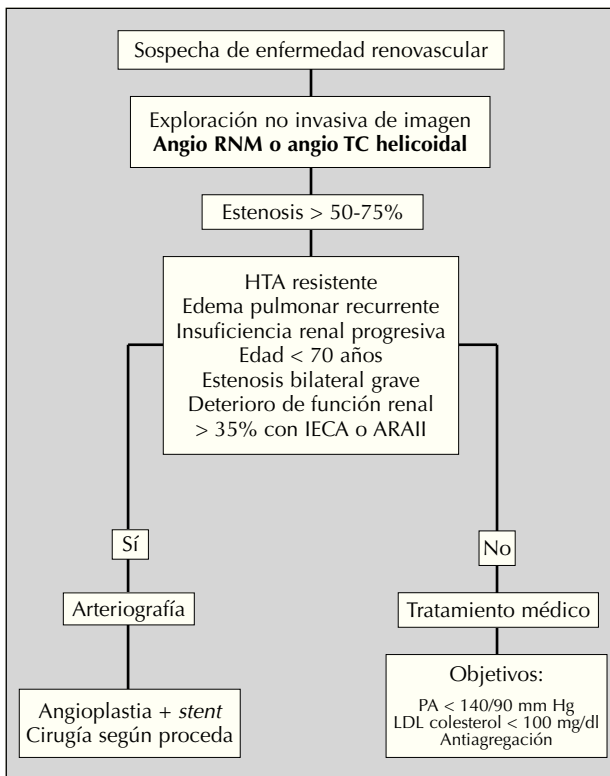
Sospecha de enfermedad renovascular

Exploración no invasiva de imagen
**Angio RNM o angio TC helicoidal**

Estenosis > 50-75%

HTA resistente
Edema pulmonar recurrente
Insuficiencia renal progresiva
Edad < 70 años
Estenosis bilateral grave
Deterioro de función renal
> 35% con IECA o ARAII

Sí

Arteriografía

Angioplastia + *stent*
Cirugía según proceda

No

Tratamiento médico

Objetivos:
PA < 140/90 mm Hg
LDL colesterol < 100 mg/dl
Antiagregación